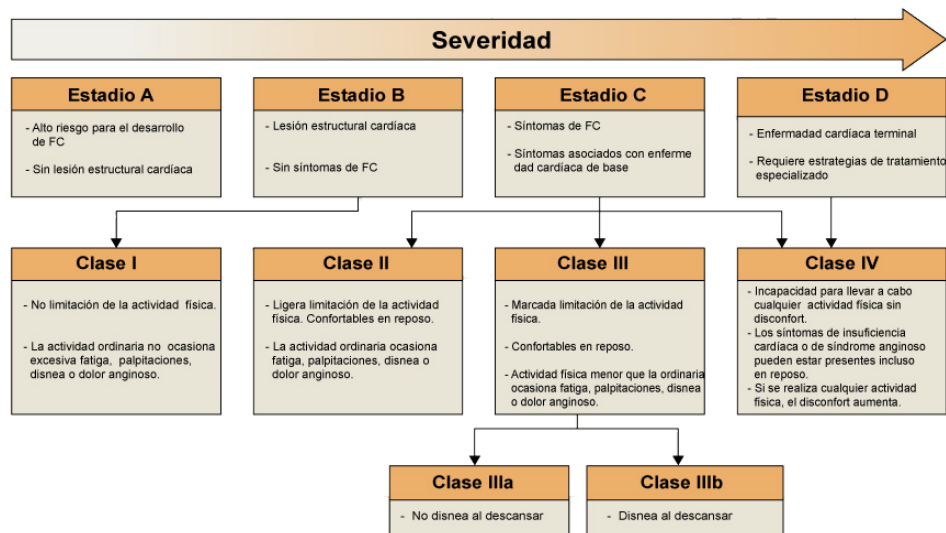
Severidad

Estadio A

- Alto riesgo para el desarrollo de FC

- Sin lesión estructural cardíaca

Estadio B

- Lesión estructural cardíaca

- Sin síntomas de FC

Estadio C

- Síntomas de FC

- Síntomas asociados con enfermedad cardíaca de base

Estadio D

- Enfermedad cardíaca terminal

- Requiere estrategias de tratamiento especializado

Clase I

- No limitación de la actividad física.

- La actividad ordinaria no ocasiona excesiva fatiga, palpitaciones, disnea o dolor anginoso.

Clase II

- Ligera limitación de la actividad física. Confortables en reposo.

- La actividad ordinaria ocasiona fatiga, palpitaciones, disnea o dolor anginoso.

Clase III

- Marcada limitación de la actividad física.

- Confortables en reposo.

- Actividad física menor que la ordinaria ocasiona fatiga, palpitaciones, disnea o dolor anginoso.

Clase IV

- Incapacidad para llevar a cabo cualquier actividad física sin disconfort.
- Los síntomas de insuficiencia cardíaca o de síndrome anginoso pueden estar presentes incluso en reposo.
- Si se realiza cualquier actividad física, el disconfort aumenta.

Clase IIIa

- No disnea al descansar

Clase IIIb

- Disnea al descansar